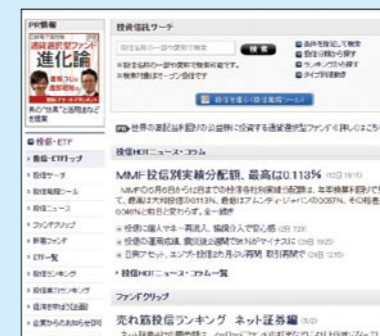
PR情報

通貨選択型ファンド
進化論

■ 投信・ETF
› 投信・ETFトップ
› 投信サーチ
› 投信解説ツール
› 投信ニュース
› ファンドクリップ
› 新着ファンド
› ETF一覧
› 投信ランキング
› ETFランキング
› 信託報酬は認識

投資信託サーチ

検索

■ 条件を指定して検索
■ 投信分類から探す
■ ランキングから探す
■ タイプ別を読む

■ 投信を探す! 投信検索ツール

世界の高配当利回りの公益株に投資する通貨選択型ファンドを詳しくはこちら

投信HOTニュース・コラム

MMF投信別実績分配額、最高は0.113%

投信HOTニュース・コラム一覧

ファンドクリップ

売れ筋投信ランキング ネット証券編